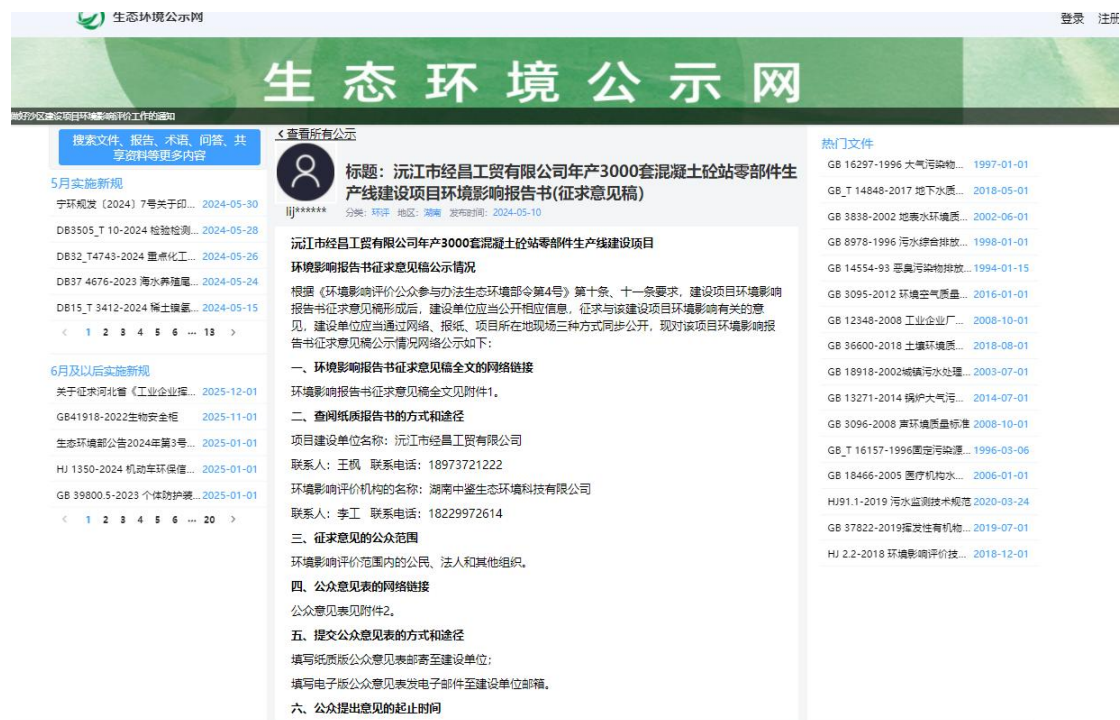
生态环境公示网

登录 注册

生 态 环 境 公 示 网

做好沙区建设项目环境影响评价工作的通知

搜索文件、报告、术语、问答、共享资料等更多内容

5月实施新规

宁环规发〔2024〕7号关于印... 2024-05-30

DB3505_T 10-2024 检验检测... 2024-05-28

DB32_T4743-2024 重点化工... 2024-05-26

DB37 4676-2023 海水养殖尾... 2024-05-24

DB15_T 3412-2024 稀土镍氢... 2024-05-15

< 1 2 3 4 5 6 ... 13 >

6月及以后实施新规

关于征求河北省《工业企业挥... 2025-12-01

GB41918-2022生物安全柜 2025-11-01

生态环境部公告2024年第3号... 2025-01-01

HJ 1350-2024 机动车环保信... 2025-01-01

GB 39800.5-2023 个体防护装... 2025-01-01

< 1 2 3 4 5 6 ... 20 >

< 查看所有公示

标题：沅江市经昌工贸有限公司年产3000套混凝土砼站零部件生产线建设项目环境影响报告书(征求意见稿)

lij****** 分类：环评 地区：湖南 发布时间：2024-05-10

沅江市经昌工贸有限公司年产3000套混凝土砼站零部件生产线建设项目

环境影响报告书征求意见稿公示情况

根据《环境影响评价公众参与办法生态环境部令第4号》第十条、十一条要求，建设项目环境影响报告书征求意见稿形成后，建设单位应当公开相应信息，征求与该建设项目环境影响有关的意见，建设单位应当通过网络、报纸、项目所在地现场三种方式同步公开，现对该项目环境影响报告书征求意见稿公示情况网络公示如下：

一、环境影响报告书征求意见稿全文的网络链接

环境影响报告书征求意见稿全文见附件1。

二、查阅纸质报告书的方式和途径

项目建设单位名称：沅江市经昌工贸有限公司

联系人：王枫 联系电话：18973721222

环境影响评价机构的名称：湖南中鉴生态环境科技有限公司

联系人：李工 联系电话：18229972614

三、征求意见的公众范围

环境影响评价范围内的公民、法人和其他组织。

四、公众意见表的网络链接

公众意见表见附件2。

五、提交公众意见表的方式和途径

填写纸质版公众意见表邮寄至建设单位；

填写电子版公众意见表发电子邮件至建设单位邮箱。

六、公众提出意见的起止时间

热门文件

GB 16297-1996 大气污染物... 1997-01-01

GB_T 14848-2017 地下水质... 2018-05-01

GB 3838-2002 地表水环境质... 2002-06-01

GB 8978-1996 污水综合排放... 1998-01-01

GB 14554-93 恶臭污染物排放... 1994-01-15

GB 3095-2012 环境空气质量... 2016-01-01

GB 12348-2008 工业企业厂... 2008-10-01

GB 36600-2018 土壤环境质... 2018-08-01

GB 18918-2002城镇污水处理... 2003-07-01

GB 13271-2014 锅炉大气污... 2014-07-01

GB 3096-2008 声环境质量标准 2008-10-01

GB_T 16157-1996固定污染源... 1996-03-06

GB 18466-2005 医疗机构水... 2006-01-01

HJ91.1-2019 污水监测技术规范 2020-03-24

GB 37822-2019挥发性有机物... 2019-07-01

HJ 2.2-2018 环境影响评价技... 2018-12-01